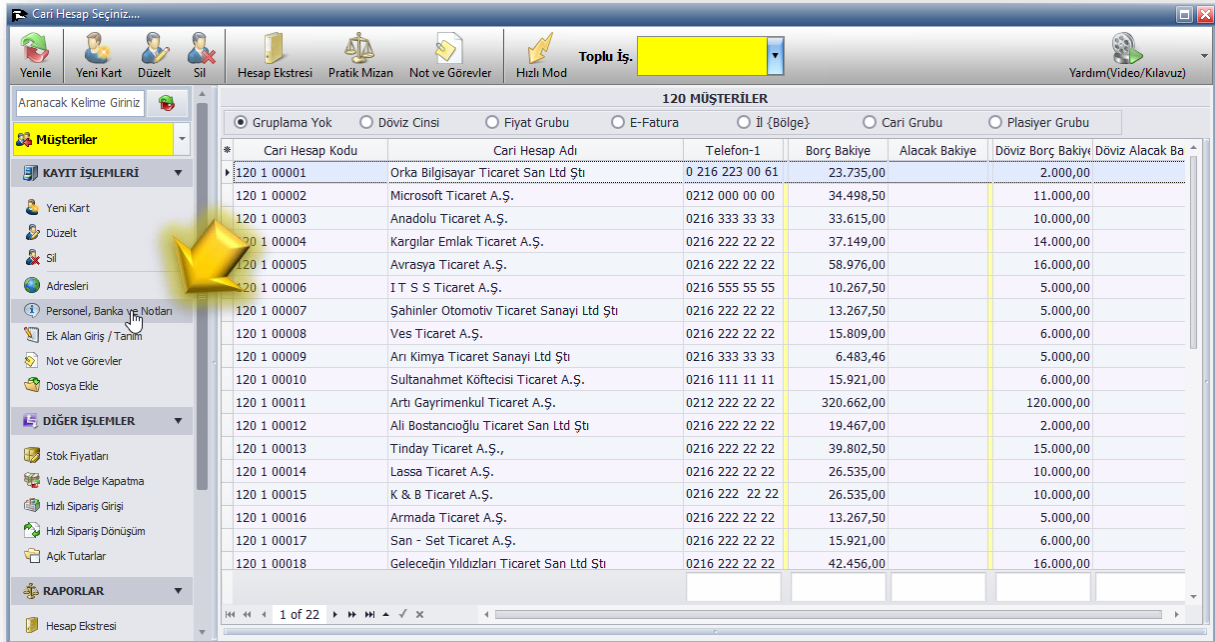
Cari Hesap Seçiniz....

Yenile | Yeni Kart | Düzelt | Sil | Hesap Ekstresi | Pratik Mizan | Not ve Görevler | Hızlı Mod | Toplu İş. | Yardım(Video/Kılavuz)

Aranacak Kelime Giriniz

Müşteriler

KAYIT İŞLEMLERİ

Yeni Kart
Düzelt
Sil
Adresleri
Personel, Banka ve Notları
Ek Alan Giriş / Tanım
Not ve Görevler
Dosya Ekle

DİĞER İŞLEMLER

Stok Fiyatları
Vade Belge Kapatma
Hızlı Sipariş Girişi
Hızlı Sipariş Dönüşüm
Açık Tutarlar

RAPORLAR

Hesap Ekstresi

120 MÜŞTERİLER

Gruplama Yok | Döviz Cinsi | Fiyat Grubu | E-Fatura | İl {Bölge} | Cari Grubu | Plasiyer Grubu

| Cari Hesap Kodu | Cari Hesap Adı | Telefon-1 | Borç Bakiye | Alacak Bakiye | Döviz Borç Bakiye | Döviz Alacak Ba |
|---|---|---|---|---|---|---|
| 120 1 00001 | Orka Bilgisayar Ticaret San Ltd Şti | 0 216 223 00 61 | 23.735,00 | | 2.000,00 | |
| 120 1 00002 | Microsoft Ticaret A.Ş. | 0212 000 00 00 | 34.498,50 | | 11.000,00 | |
| 120 1 00003 | Anadolu Ticaret A.Ş. | 0216 333 33 33 | 33.615,00 | | 10.000,00 | |
| 120 1 00004 | Kargılar Emlak Ticaret A.Ş. | 0216 222 22 22 | 37.149,00 | | 14.000,00 | |
| 120 1 00005 | Avrasya Ticaret A.Ş. | 0216 222 22 22 | 58.976,00 | | 16.000,00 | |
| 120 1 00006 | I T S S Ticaret A.Ş. | 0216 555 55 55 | 10.267,50 | | 5.000,00 | |
| 120 1 00007 | Şahinler Otomotiv Ticaret Sanayi Ltd Şti | 0216 222 22 22 | 13.267,50 | | 5.000,00 | |
| 120 1 00008 | Ves Ticaret A.Ş. | 0216 222 22 22 | 15.809,00 | | 6.000,00 | |
| 120 1 00009 | Arı Kimya Ticaret Sanayi Ltd Şti | 0216 333 33 33 | 6.483,46 | | 5.000,00 | |
| 120 1 00010 | Sultanahmet Köftecisi Ticaret A.Ş. | 0216 111 11 11 | 15.921,00 | | 6.000,00 | |
| 120 1 00011 | Artı Gayrimenkul Ticaret A.Ş. | 0212 222 22 22 | 320.662,00 | | 120.000,00 | |
| 120 1 00012 | Ali Bostancıoğlu Ticaret San Ltd Şti | 0216 222 22 22 | 19.467,00 | | 2.000,00 | |
| 120 1 00013 | Tinday Ticaret A.Ş., | 0216 222 22 22 | 39.802,50 | | 15.000,00 | |
| 120 1 00014 | Lassa Ticaret A.Ş. | 0216 222 22 22 | 26.535,00 | | 10.000,00 | |
| 120 1 00015 | K & B Ticaret A.Ş. | 0216 222 22 22 | 26.535,00 | | 10.000,00 | |
| 120 1 00016 | Armada Ticaret A.Ş. | 0216 222 22 22 | 13.267,50 | | 5.000,00 | |
| 120 1 00017 | San - Set Ticaret A.Ş. | 0216 222 22 22 | 15.921,00 | | 6.000,00 | |
| 120 1 00018 | Geleceğin Yıldızları Ticaret San Ltd Şti | 0216 222 22 22 | 42.456,00 | | 16.000,00 | |

1 of 22